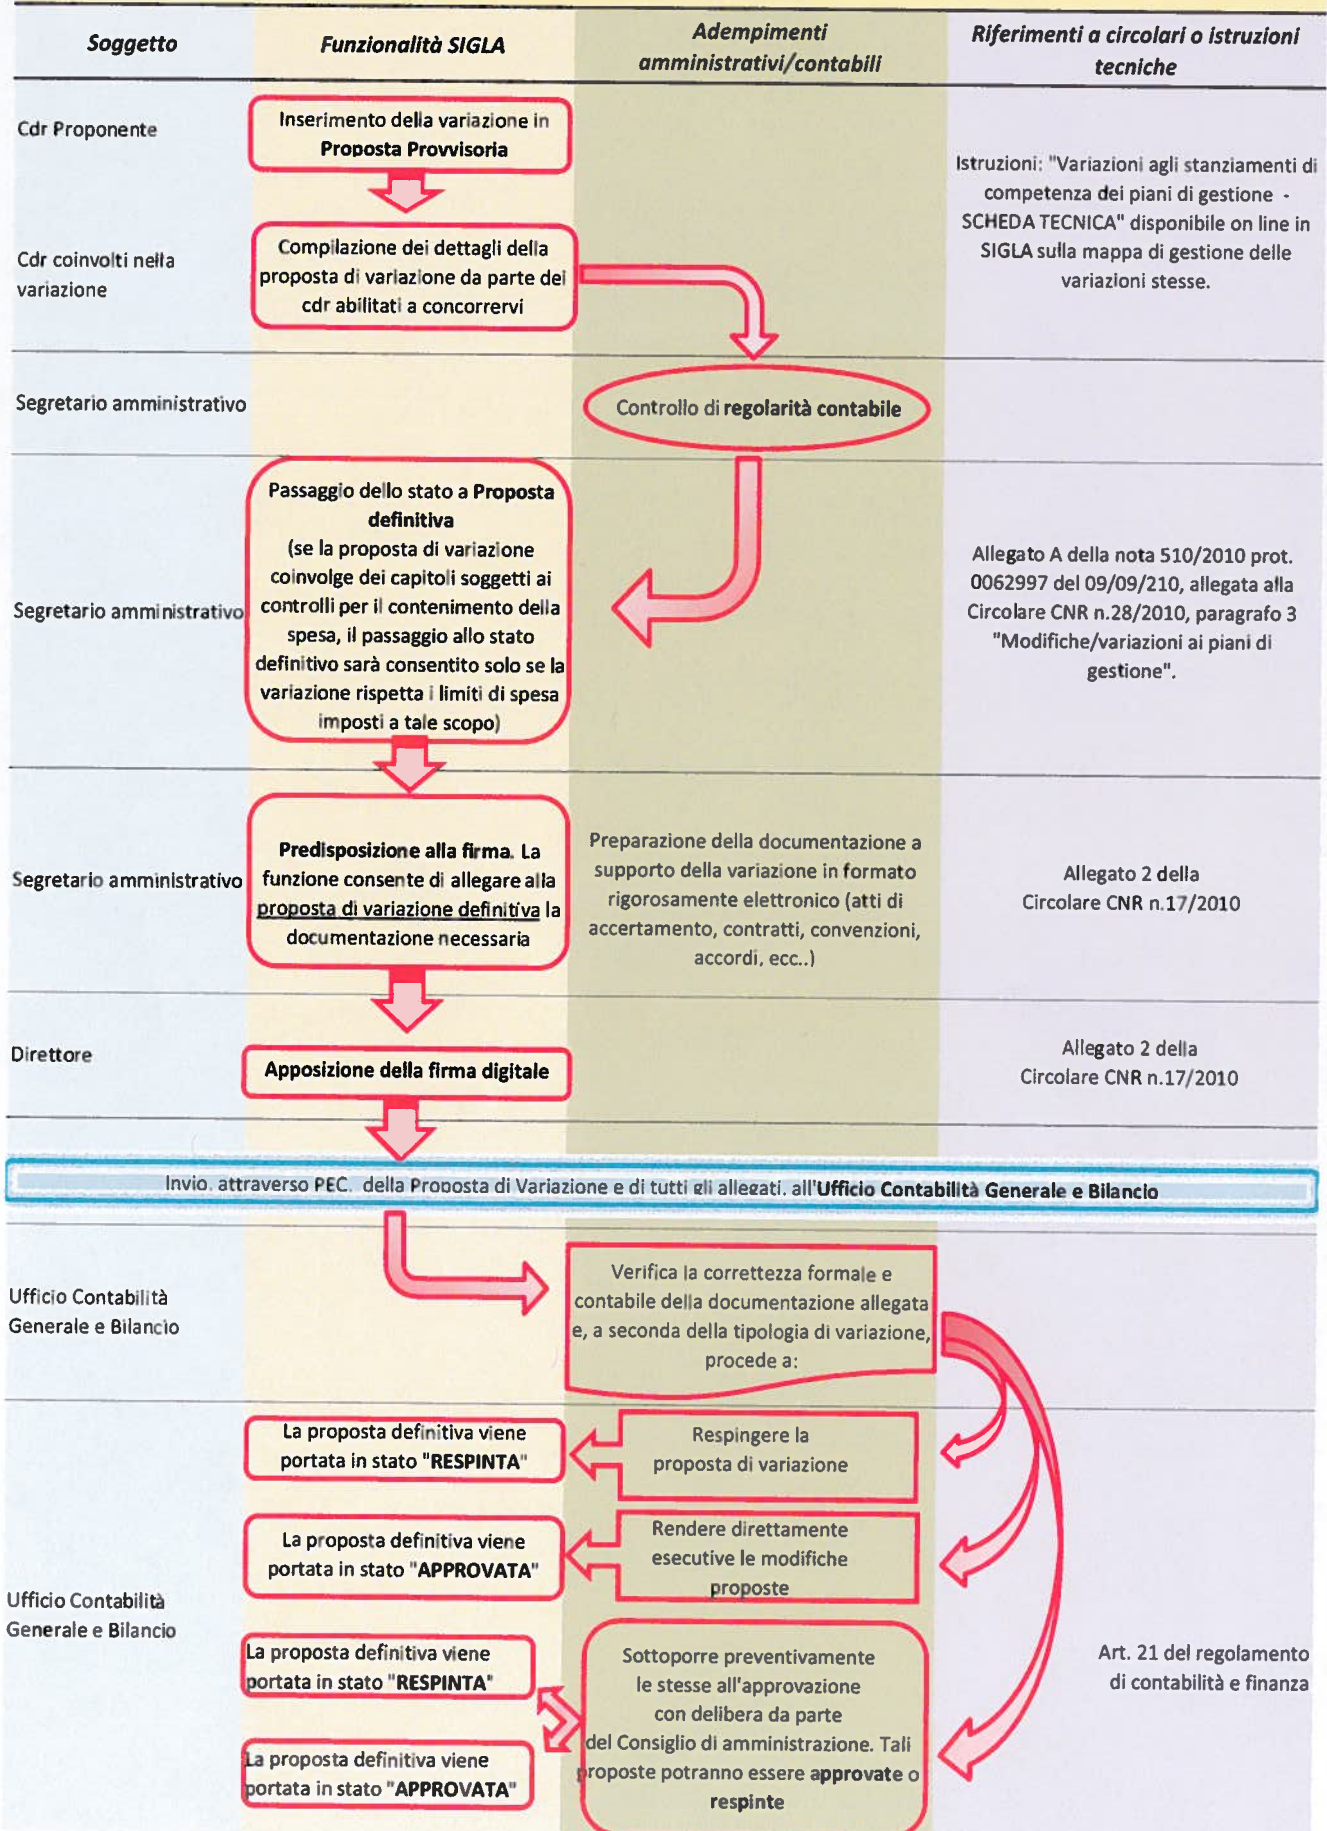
| Soggetto | Funzionalità SIGLA | Adempimenti amministrativi/contabili | Riferimenti a circolari o istruzioni tecniche |
|---|---|---|---|
| Cdr Proponente | Inserimento della variazione in **Proposta Provvisoria** | | Istruzioni: "Variazioni agli stanziamenti di competenza dei piani di gestione - SCHEDA TECNICA" disponibile on line in SIGLA sulla mappa di gestione delle variazioni stesse. |
| Cdr coinvolti nella variazione | Compilazione dei dettagli della proposta di variazione da parte dei cdr abilitati a concorrervi | | |
| Segretario amministrativo | | Controllo di **regolarità contabile** | |
| Segretario amministrativo | Passaggio dello stato a **Proposta definitiva** (se la proposta di variazione coinvolge dei capitoli soggetti ai controlli per il contenimento della spesa, il passaggio allo stato definitivo sarà consentito solo se la variazione rispetta i limiti di spesa imposti a tale scopo) | | Allegato A della nota 510/2010 prot. 0062997 del 09/09/210, allegata alla Circolare CNR n.28/2010, paragrafo 3 "Modifiche/variazioni ai piani di gestione". |
| Segretario amministrativo | **Predisposizione alla firma**. La funzione consente di allegare alla proposta di variazione definitiva la documentazione necessaria | Preparazione della documentazione a supporto della variazione in formato rigorosamente elettronico (atti di accertamento, contratti, convenzioni, accordi, ecc..) | Allegato 2 della Circolare CNR n.17/2010 |
| Direttore | **Apposizione della firma digitale** | | Allegato 2 della Circolare CNR n.17/2010 |

Invio, attraverso PEC, della Proposta di Variazione e di tutti gli allegati, all'**Ufficio Contabilità Generale e Bilancio**

| Soggetto | Funzionalità SIGLA | Adempimenti amministrativi/contabili | Riferimenti a circolari o istruzioni tecniche |
|---|---|---|---|
| Ufficio Contabilità Generale e Bilancio | | Verifica la correttezza formale e contabile della documentazione allegata e, a seconda della tipologia di variazione, procede a: | |
| Ufficio Contabilità Generale e Bilancio | La proposta definitiva viene portata in stato "**RESPINTA**" | Respingere la proposta di variazione | |
| | La proposta definitiva viene portata in stato "**APPROVATA**" | Rendere direttamente esecutive le modifiche proposte | |
| | La proposta definitiva viene portata in stato "**RESPINTA**" | Sottoporre preventivamente le stesse all'approvazione con delibera da parte del Consiglio di amministrazione. Tali proposte potranno essere **approvate** o **respinte** | Art. 21 del regolamento di contabilità e finanza |
| | La proposta definitiva viene portata in stato "**APPROVATA**" | | |